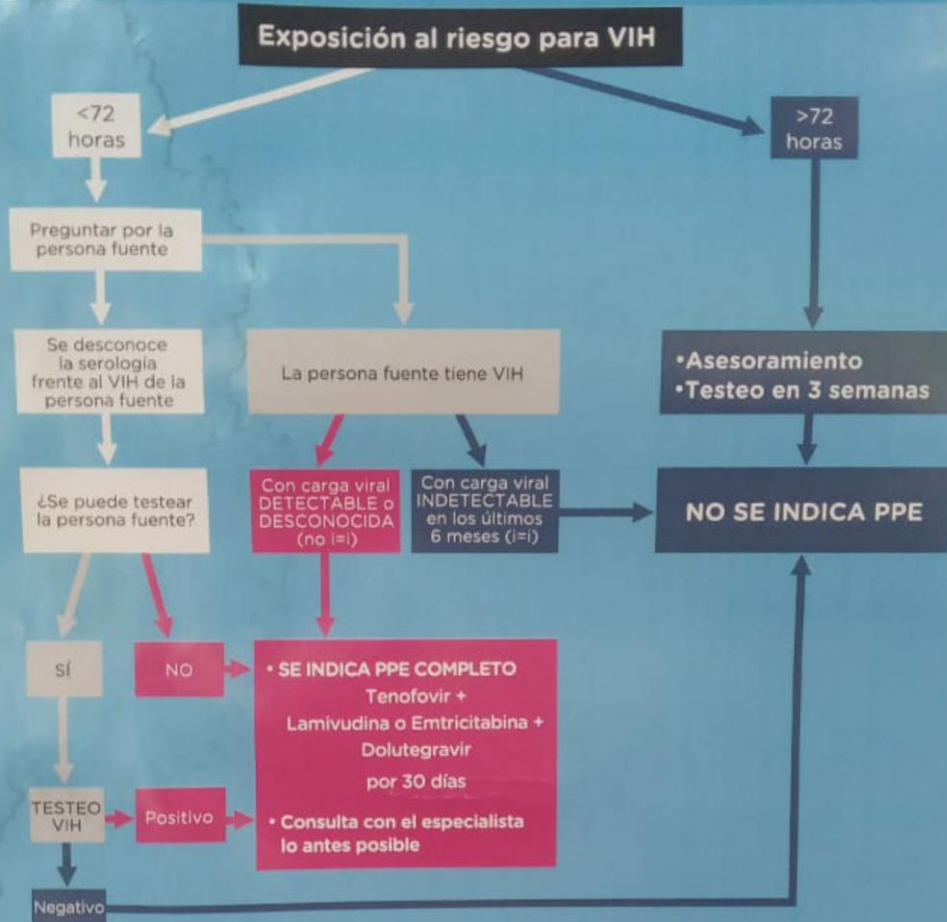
Exposición al riesgo para VIH

<72 horas

>72 horas

Preguntar por la persona fuente

Se desconoce la serología frente al VIH de la persona fuente

La persona fuente tiene VIH

•Asesoramiento
•Testeo en 3 semanas

¿Se puede testear la persona fuente?

Con carga viral DETECTABLE o DESCONOCIDA (no i=i)

Con carga viral INDETECTABLE en los últimos 6 meses (i=i)

NO SE INDICA PPE

SÍ

NO

• SE INDICA PPE COMPLETO
Tenofovir +
Lamivudina o Emtricitabina +
Dolutegravir
por 30 días

TESTEO VIH

Positivo

• Consulta con el especialista lo antes posible

Negativo